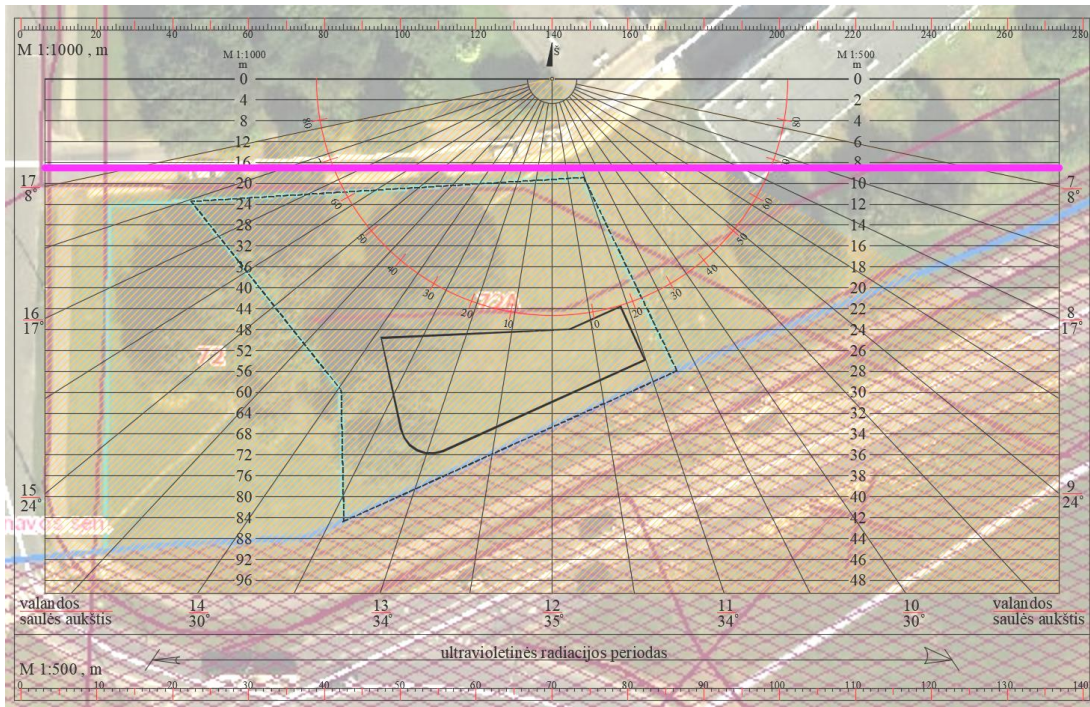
0 20 40 60 80 100 120 140 160 180 200 220 240 260 280
M 1:1000 , m

M 1:1000
m
0
4
8
12
16
20
24
28
32
36
40
44
48
52
56
60
64
68
72
76
80
84
88
92
96

Š

M 1:500
m
0
2
4
6
8
10
12
14
16
18
20
22
24
26
28
30
32
34
36
38
40
42
44
46
48

80
70
60
50
40
30
20
10
10
20
30
40
50
60
70
80

$\frac{17}{8°}$
$\frac{16}{17°}$
$\frac{15}{24°}$
$\frac{7}{8°}$
$\frac{8}{17°}$
$\frac{9}{24°}$

valandos
saulės aukštis
$\frac{14}{30°}$
$\frac{13}{34°}$
$\frac{12}{35°}$
$\frac{11}{34°}$
$\frac{10}{30°}$
valandos
saulės aukštis

ultravioletinės radiacijos periodas

M 1:500 , m
0 10 20 30 40 50 60 70 80 90 100 110 120 130 140